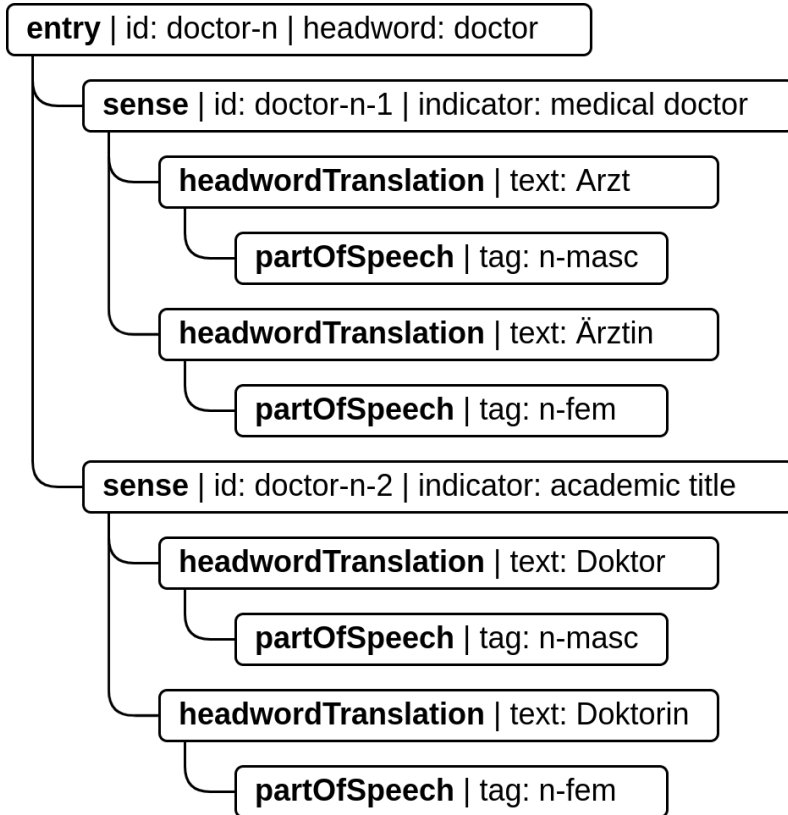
**entry** | id: doctor-n | headword: doctor

**sense** | id: doctor-n-1 | indicator: medical doctor

**headwordTranslation** | text: Arzt

**partOfSpeech** | tag: n-masc

**headwordTranslation** | text: Ärztin

**partOfSpeech** | tag: n-fem

**sense** | id: doctor-n-2 | indicator: academic title

**headwordTranslation** | text: Doktor

**partOfSpeech** | tag: n-masc

**headwordTranslation** | text: Doktorin

**partOfSpeech** | tag: n-fem